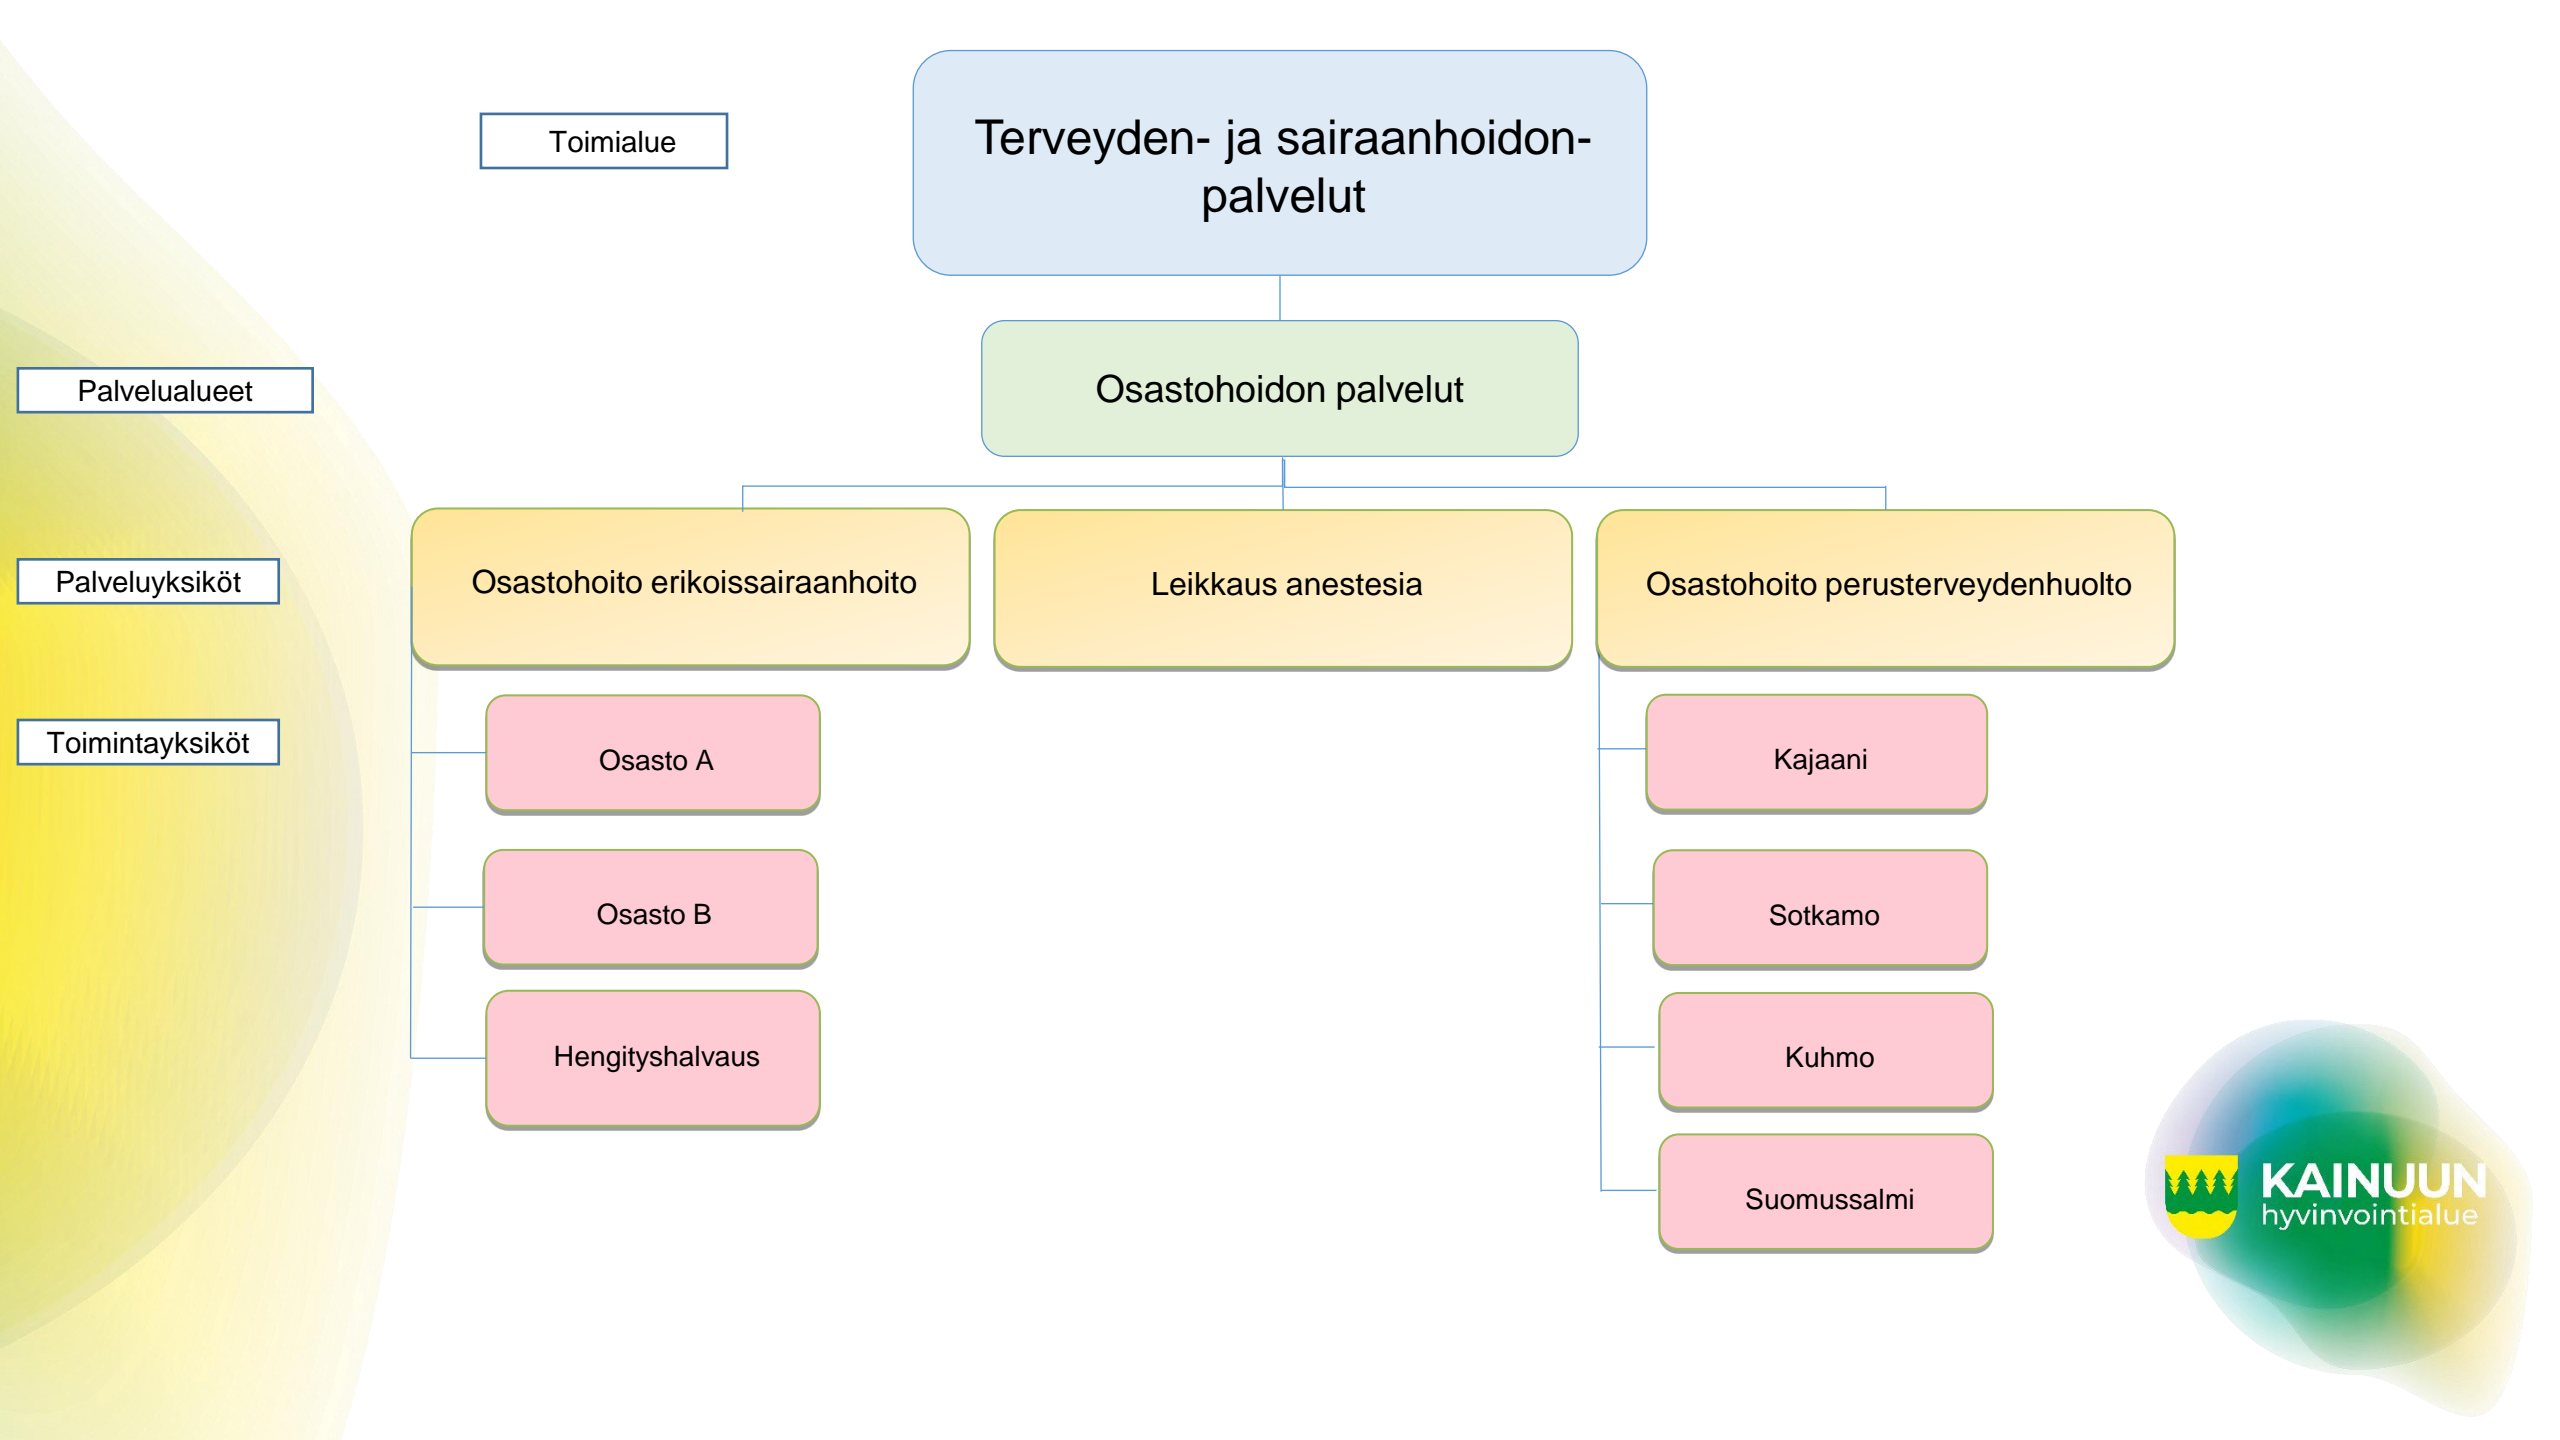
Toimialue

Terveyden- ja sairaanhoidon-palvelut

Palvelualueet

Osastohoidon palvelut

Palveluyksiköt

Osastohoito erikoissairaanhoito

Leikkaus anestesia

Osastohoito perusterveydenhuolto

Toimintayksiköt

Osasto A

Osasto B

Hengityshalvaus

Kajaani

Sotkamo

Kuhmo

Suomussalmi

KAINUUN
hyvinvointialue